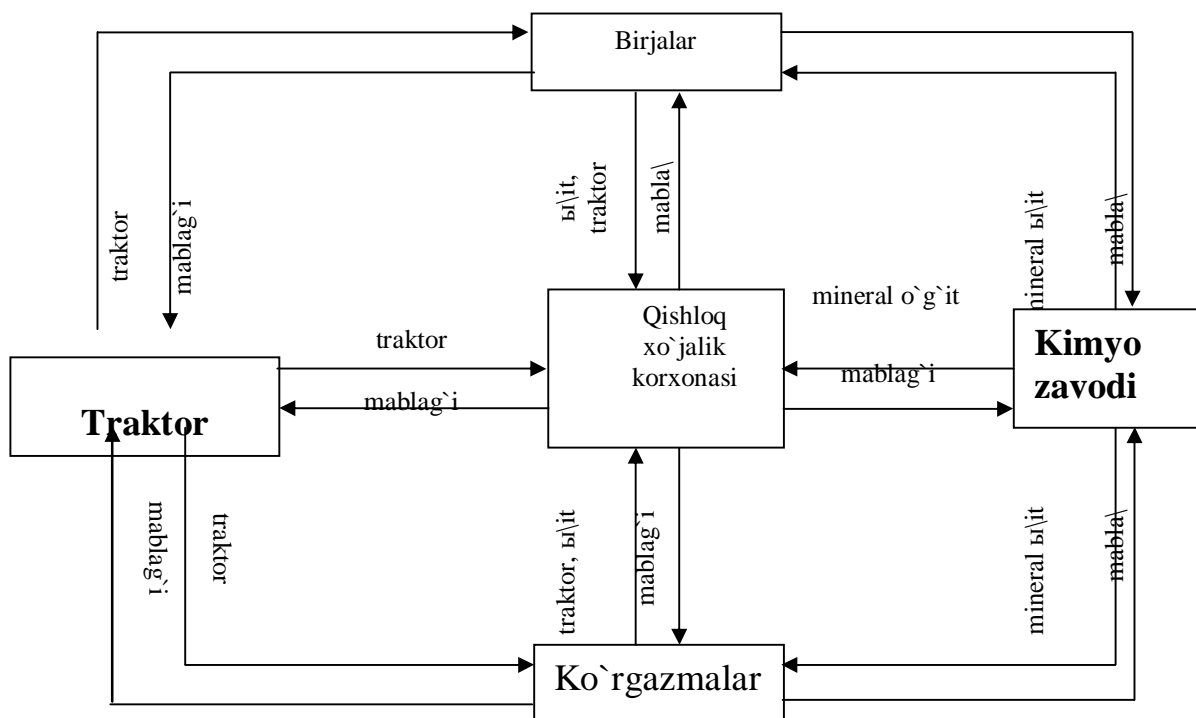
Birjalar

traktor

mablag`i

ы\it, traktor

mabla\

mineral ы\it

mabla\

mineral o`g`it

Qishloq xo`jalik korxonasi

traktor

mablag`i

Traktor

mablag`i

Kimyo zavodi

mablag`i

traktor

traktor, ы\it

mablag`i

mineral ы\it

mabla\

Ko`rgazmalar